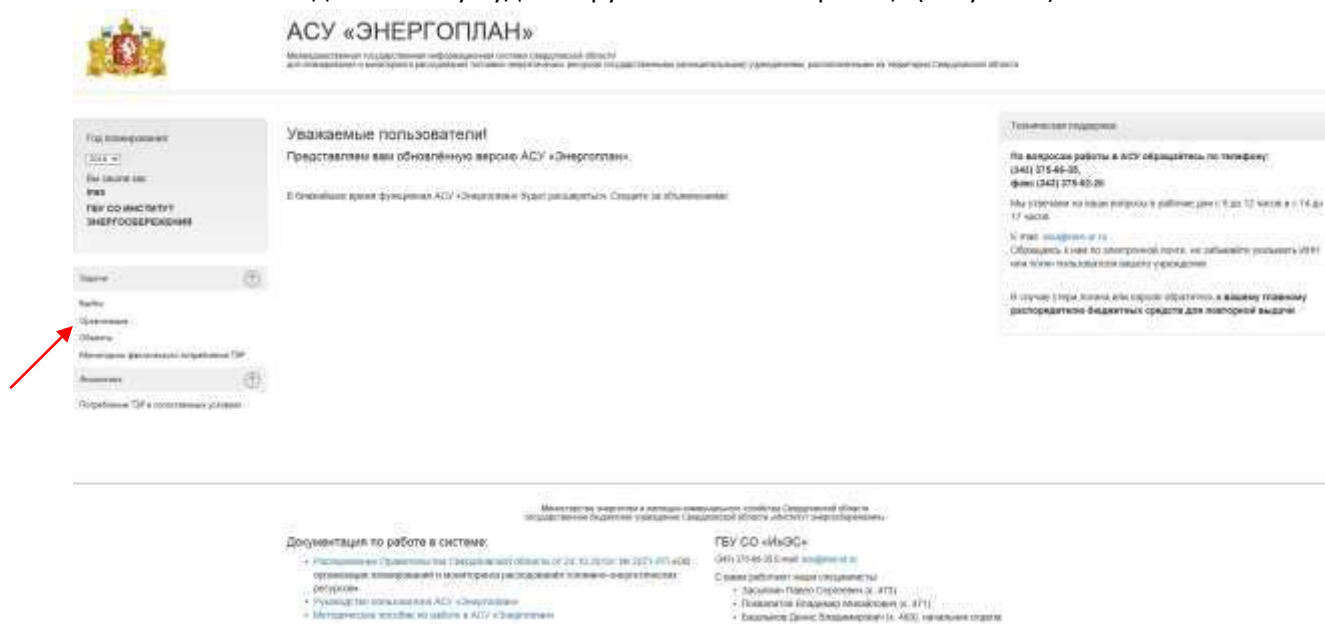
АСУ «ЭНЕРГОПЛАН»

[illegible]

Год планирования:
2016
Вы зашли как:
ins
ГБУ СО ИНСТИТУТ ЭНЕРГОСБЕРЕЖЕНИЯ

Уважаемые пользователи!
Представляем вам обновлённую версию АСУ «Энергоплан».

В ближайшее время функционал АСУ «Энергоплан» будет расширяться. Следите за объявлениями!

Техническая поддержка

По вопросам работы в АСУ обращайтесь по телефону:
(343) 375-65-35,
факс (343) 375-93-29

Мы ответим на ваши вопросы в рабочие дни с 9 до 12 часов и с 14 до 17 часов.

E-mail: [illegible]
Обращаясь к нам по электронной почте, не забывайте указывать ИНН или логин пользователя вашего учреждения.

В случае утери логина или пароля обратитесь к вашему главному распорядителю бюджетных средств для повторной выдачи.

Задачи
Лимиты
Учреждения
Объекты
Мониторинг фактического потребления ТЭР
Анализ
Потребление ТЭР в сопоставимых условиях

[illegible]

Документация по работе в системе:
• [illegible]
• Руководство пользователя АСУ «Энергоплан»
• Методическое пособие по работе в АСУ «Энергоплан»

ГБУ СО «ИнЭС»
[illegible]
С вами работают наши специалисты:
• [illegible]
• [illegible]
• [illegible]